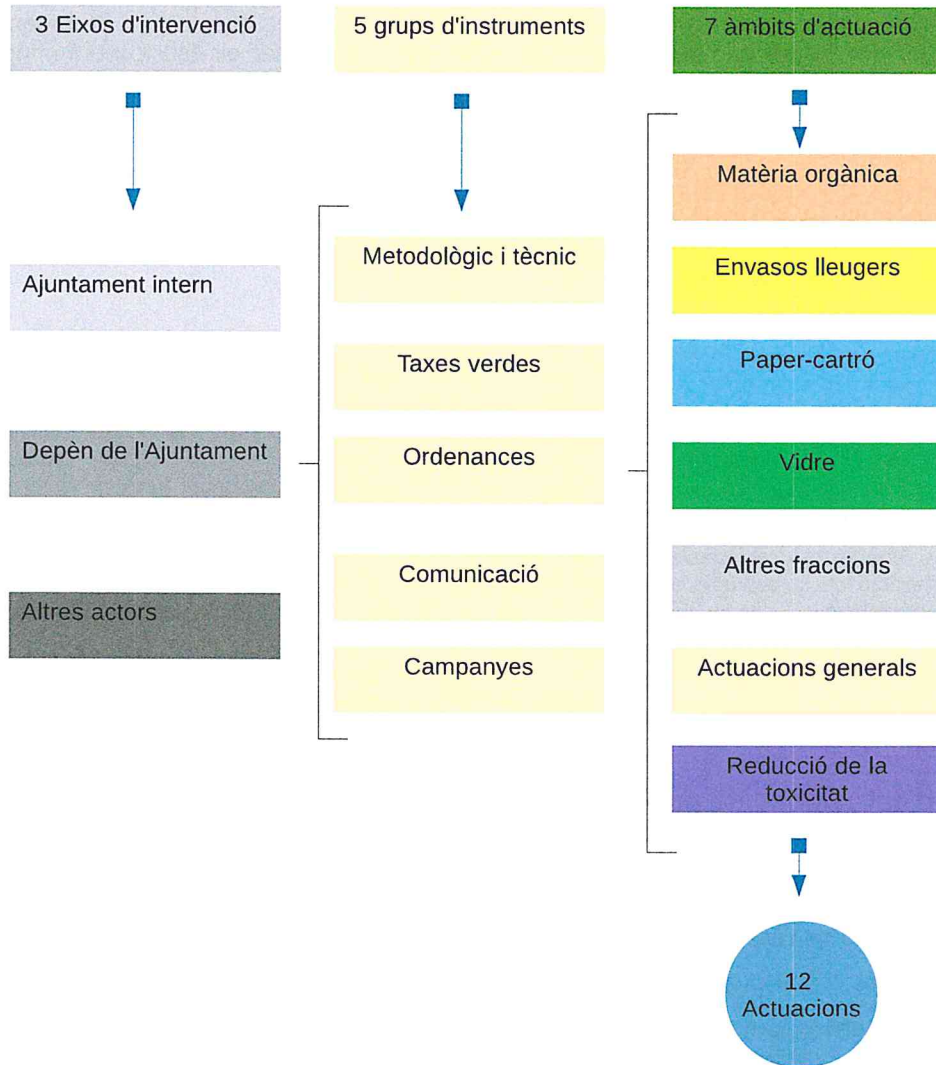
3 Eixos d'intervenció

5 grups d'instruments

7 àmbits d'actuació

Ajuntament intern

Depèn de l'Ajuntament

Altres actors

Metodològic i tècnic

Taxes verdes

Ordenances

Comunicació

Campanyes

Matèria orgànica

Envasos lleugers

Paper-cartró

Vidre

Altres fraccions

Actuacions generals

Reducció de la toxicitat

12 Actuacions